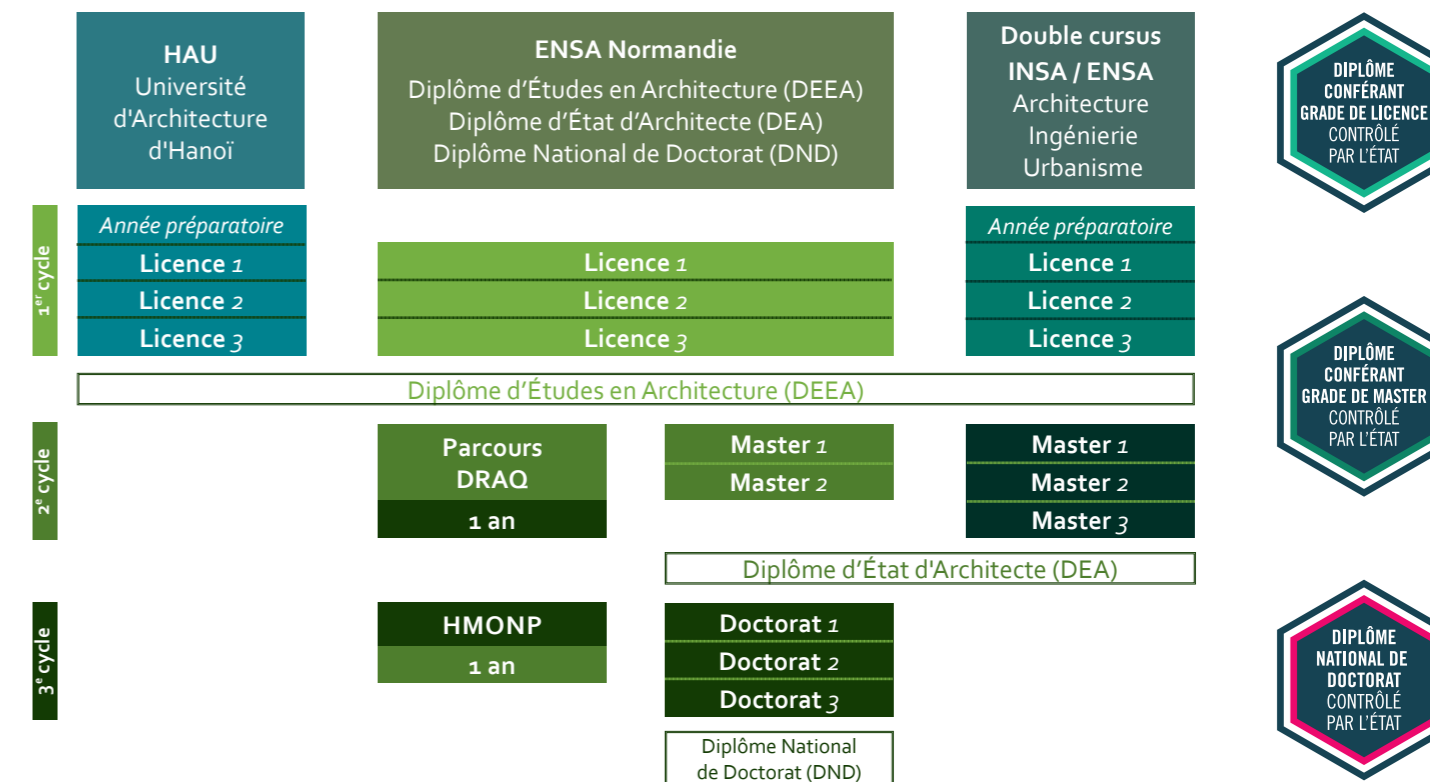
HAU
Université d'Architecture d'Hanoï

ENSA Normandie
Diplôme d'Études en Architecture (DEEA)
Diplôme d'État d'Architecte (DEA)
Diplôme National de Doctorat (DND)

Double cursus
INSA / ENSA
Architecture
Ingénierie
Urbanisme

DIPLÔME CONFÉRANT GRADE DE LICENCE CONTRÔLÉ PAR L'ÉTAT

1$^{er}$ cycle

Année préparatoire
Licence 1
Licence 2
Licence 3

Licence 1
Licence 2
Licence 3

Année préparatoire
Licence 1
Licence 2
Licence 3

Diplôme d'Études en Architecture (DEEA)

DIPLÔME CONFÉRANT GRADE DE MASTER CONTRÔLÉ PAR L'ÉTAT

2$^{e}$ cycle

Parcours DRAQ
1 an

Master 1
Master 2

Master 1
Master 2
Master 3

Diplôme d'État d'Architecte (DEA)

3$^{e}$ cycle

HMONP
1 an

Doctorat 1
Doctorat 2
Doctorat 3

Diplôme National de Doctorat (DND)

DIPLÔME NATIONAL DE DOCTORAT CONTRÔLÉ PAR L'ÉTAT